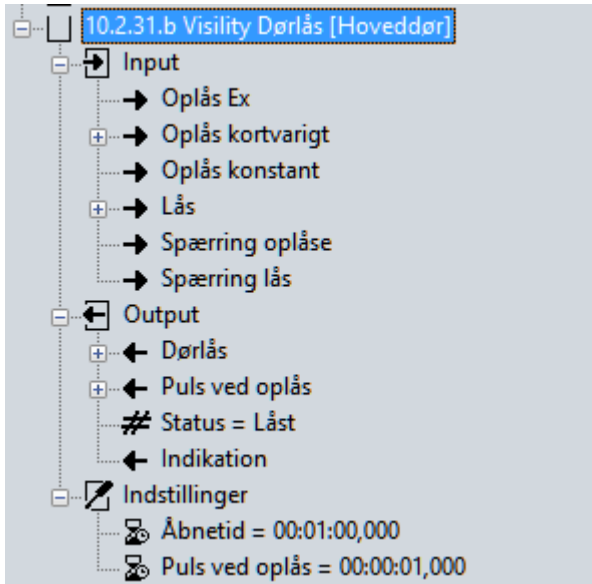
10.2.31.b Visility Dørlås [Hoveddør]
Input
Oplås Ex
Oplås kortvarigt
Oplås konstant
Lås
Spærring oplåse
Spærring lås
Output
Dørlås
Puls ved oplås
Status = Låst
Indikation
Indstillinger
Åbnetid = 00:01:00,000
Puls ved oplås = 00:00:01,000